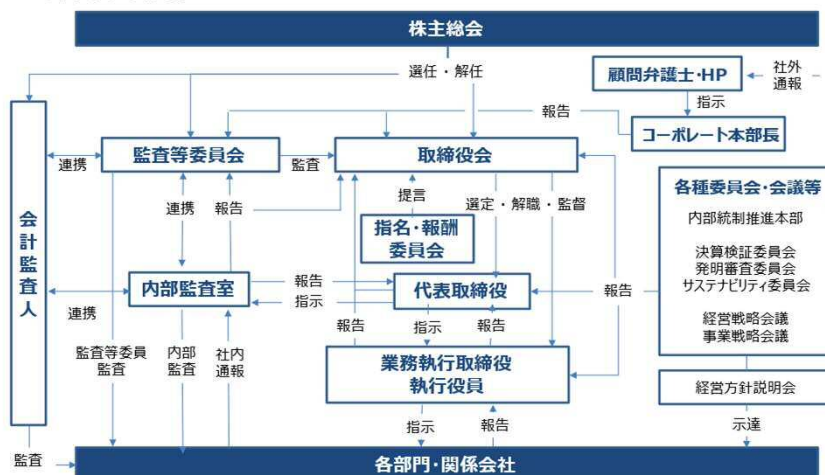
株主総会

選任・解任

顧問弁護士・HP

社外通報

指示

報告

コーポレート本部長

会計監査人

連携

監査等委員会

監査

取締役会

提言

選定・解職・監督

連携

報告

指名・報酬委員会

内部監査室

報告

指示

代表取締役

報告

連携

報告

指示

報告

業務執行取締役
執行役員

監査等委員
監査

内部
監査

社内
通報

各種委員会・会議等

内部統制推進本部

決算検証委員会
発明審査委員会
サステナビリティ委員会

経営戦略会議
事業戦略会議

経営方針説明会

示達

指示

報告

監査

各部門・関係会社